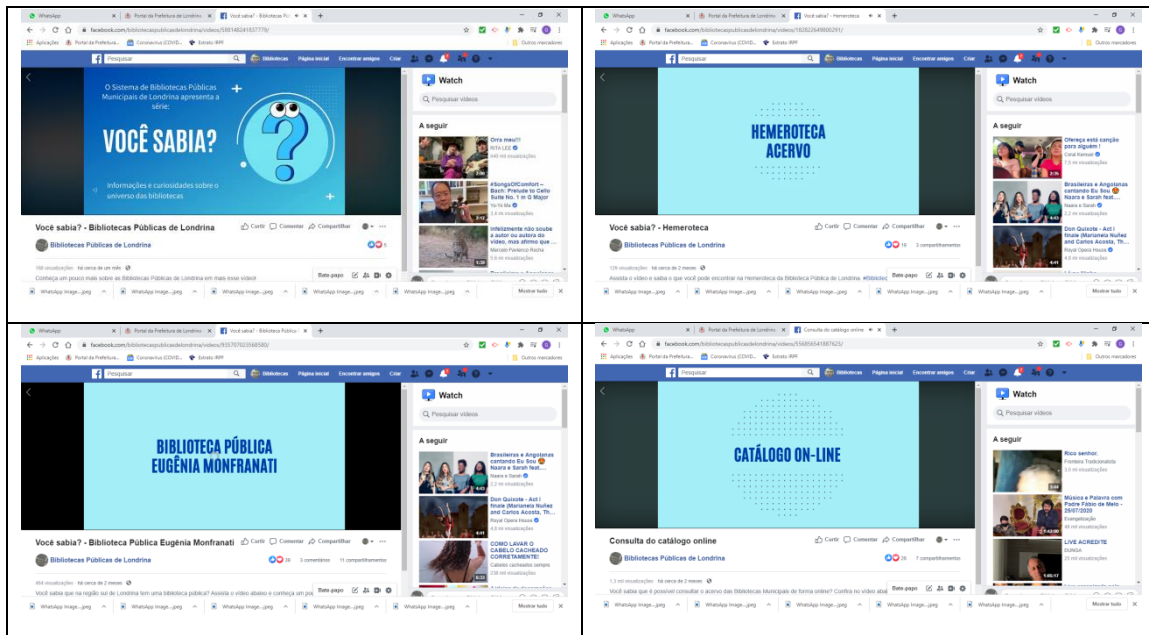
WhatsApp | Portal da Prefeitura de Londrina | Você sabia? - Bibliotecas Pú

facebook.com/bibliotecaspublicasdelondrina/videos/588148241637779/

Aplicações | Portal da Prefeitura... | Coronavirus (COVID... | Extrato IRPF | Outros marcadores

Pesquisar | Bibliotecas | Página inicial | Encontrar amigos | Criar

O Sistema de Bibliotecas Públicas Municipais de Londrina apresenta a série:

VOCÊ SABIA?

Informações e curiosidades sobre o universo das bibliotecas

Você sabia? - Bibliotecas Públicas de Londrina

Curtir | Comentar | Compartilhar

Bibliotecas Públicas de Londrina

168 visualizações · há cerca de um mês

Conheça um pouco mais sobre as Bibliotecas Públicas de Londrina em mais esse vídeo!

Watch

Pesquisar vídeos

A seguir

Orra meu!!!
RITA LEE
440 mil visualizações

#SongsOfComfort – Bach: Prelude to Cello Suite No. 1 in G Major
Yo-Yo Ma
3,6 mi visualizações

Infelizmente não soube o autor ou autora do vídeo, mas afirmo que ...
Marcelo Pacheco Rocha
5,6 mi visualizações

Bate-papo

WhatsApp Image....jpeg | WhatsApp Image....jpeg | WhatsApp Image....jpeg | WhatsApp Image....jpeg | Mostrar tudo

WhatsApp | Portal da Prefeitura de Londrina | Você sabia? - Hemeroteca

facebook.com/bibliotecaspublicasdelondrina/videos/182822649800291/

HEMEROTECA ACERVO

Você sabia? - Hemeroteca

Curtir | Comentar | Compartilhar

Bibliotecas Públicas de Londrina

16 | 3 compartilhamentos

128 visualizações · há cerca de 2 meses

Assista o vídeo e saiba o que você pode encontrar na Hemeroteca da Biblioteca Pública de Londrina. #Bibliote

Watch

Pesquisar vídeos

A seguir

Ofereça esta canção pra alguém !
Coral Kemuel
7,6 mi visualizações

Brasileiras e Angolanas cantando Eu Sou Naara e Sarah feat....
Naara e Sarah
2,2 mi visualizações

Don Quixote - Act I finale (Marianela Nuñez and Carlos Acosta, Th...
Royal Opera House
4,0 mi visualizações

Bate-papo

WhatsApp Image....jpeg | WhatsApp Image....jpeg | WhatsApp Image....jpeg | WhatsApp Image....jpeg | Mostrar tudo

WhatsApp | Portal da Prefeitura de Londrina | Você sabia? - Biblioteca Pública

facebook.com/bibliotecaspublicasdelondrina/videos/935707023568580/

BIBLIOTECA PÚBLICA EUGÊNIA MONFRANATI

Você sabia? - Biblioteca Pública Eugênia Monfranati

Curtir | Comentar | Compartilhar

Bibliotecas Públicas de Londrina

39 | 3 comentários | 11 compartilhamentos

494 visualizações · há cerca de 2 meses

Você sabia que na região sul de Londrina tem uma biblioteca pública? Assista o vídeo abaixo e conheça um po

Watch

Pesquisar vídeos

A seguir

Brasileiras e Angolanas cantando Eu Sou Naara e Sarah feat....
Naara e Sarah
2,2 mi visualizações

Don Quixote - Act I finale (Marianela Nuñez and Carlos Acosta, Th...
Royal Opera House
4,0 mi visualizações

COMO LAVAR O CABELO CACHEADO CORRETAMENTE!
Cabelos cacheados sempre
236 mil visualizações

Bate-papo

WhatsApp Image....jpeg | WhatsApp Image....jpeg | WhatsApp Image....jpeg | WhatsApp Image....jpeg | Mostrar tudo

WhatsApp | Portal da Prefeitura de Londrina | Consulta do catálogo online

facebook.com/bibliotecaspublicasdelondrina/videos/156855541387623/

CATÁLOGO ON-LINE

Consulta do catálogo online

Curtir | Comentar | Compartilhar

Bibliotecas Públicas de Londrina

26 | 7 compartilhamentos

1,3 mil visualizações · há cerca de 2 meses

Você sabia que é possível consultar o acervo das Bibliotecas Municipais de forma online? Confira no vídeo abai

Watch

Pesquisar vídeos

A seguir

Rico senhor.
Fronteira Tradicionalista
3,6 mi visualizações

Música e Palavra com Padre Fábio de Melo - 25/07/2020
Evangelização
48 mil visualizações

LIVE ACREDITE
DUNGA
25 mil visualizações

Bate-papo

WhatsApp Image....jpeg | WhatsApp Image....jpeg | WhatsApp Image....jpeg | WhatsApp Image....jpeg | Mostrar tudo